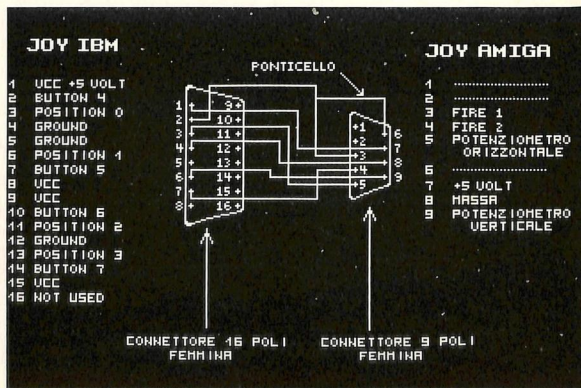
JOY IBM

1 VCC +5 VOLT
2 BUTTON 4
3 POSITION 0
4 GROUND
5 GROUND
6 POSITION 1
7 BUTTON 5
8 VCC
9 VCC
10 BUTTON 6
11 POSITION 2
12 GROUND
13 POSITION 3
14 BUTTON 7
15 VCC
16 NOT USED

PONTICELLO

1 2 3 4 5 6 7 8
9 10 11 12 13 14 15 16

1 2 3 4 5
6 7 8 9

JOY AMIGA

1 ....................
2 ....................
3 FIRE 1
4 FIRE 2
5 POTENZIOMETRO ORIZZONTALE
6 ....................
7 +5 VOLT
8 MASSA
9 POTENZIOMETRO VERTICALE

CONNETTORE 16 POLI FEMMINA

CONNETTORE 9 POLI FEMMINA